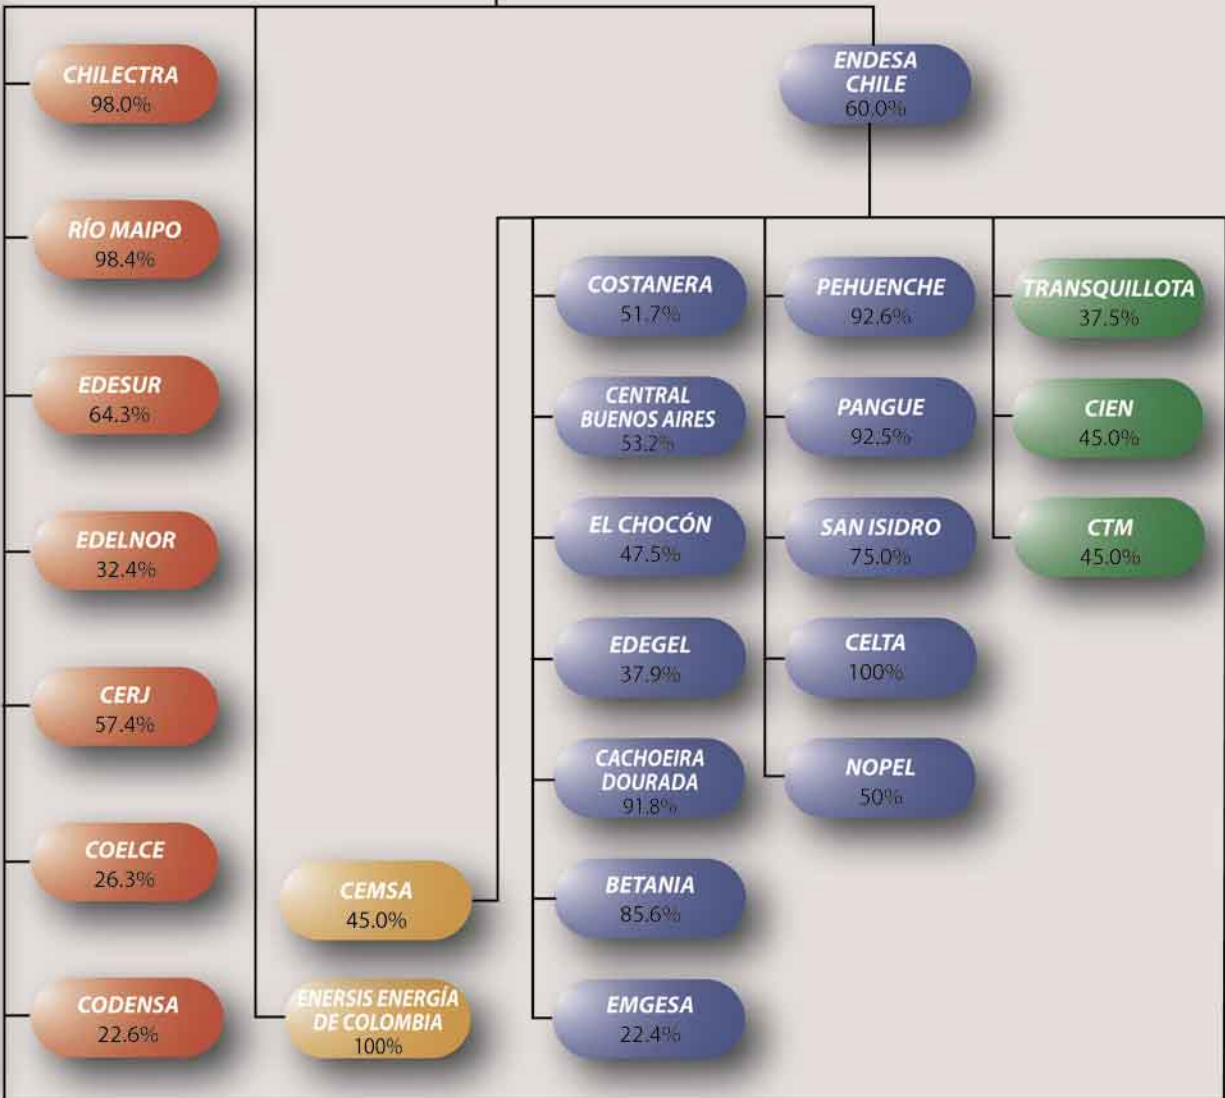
CHILECTRA
98.0%

RÍO MAIPO
98.4%

EDESUR
64.3%

EDELNOR
32.4%

CERJ
57.4%

COELCE
26.3%

CODENSA
22.6%

CEMSA
45.0%

ENERSIS ENERGÍA DE COLOMBIA
100%

ENDESA CHILE
60.0%

COSTANERA
51.7%

CENTRAL BUENOS AIRES
53.2%

EL CHOCÓN
47.5%

EDEGEL
37.9%

CACHOEIRA DOURADA
91.8%

BETANIA
85.6%

EMGESA
22.4%

PEHUENCHE
92.6%

PANGUE
92.5%

SAN ISIDRO
75.0%

CELTA
100%

NOPEL
50%

TRANSQUILLOTA
37.5%

CIEN
45.0%

CTM
45.0%